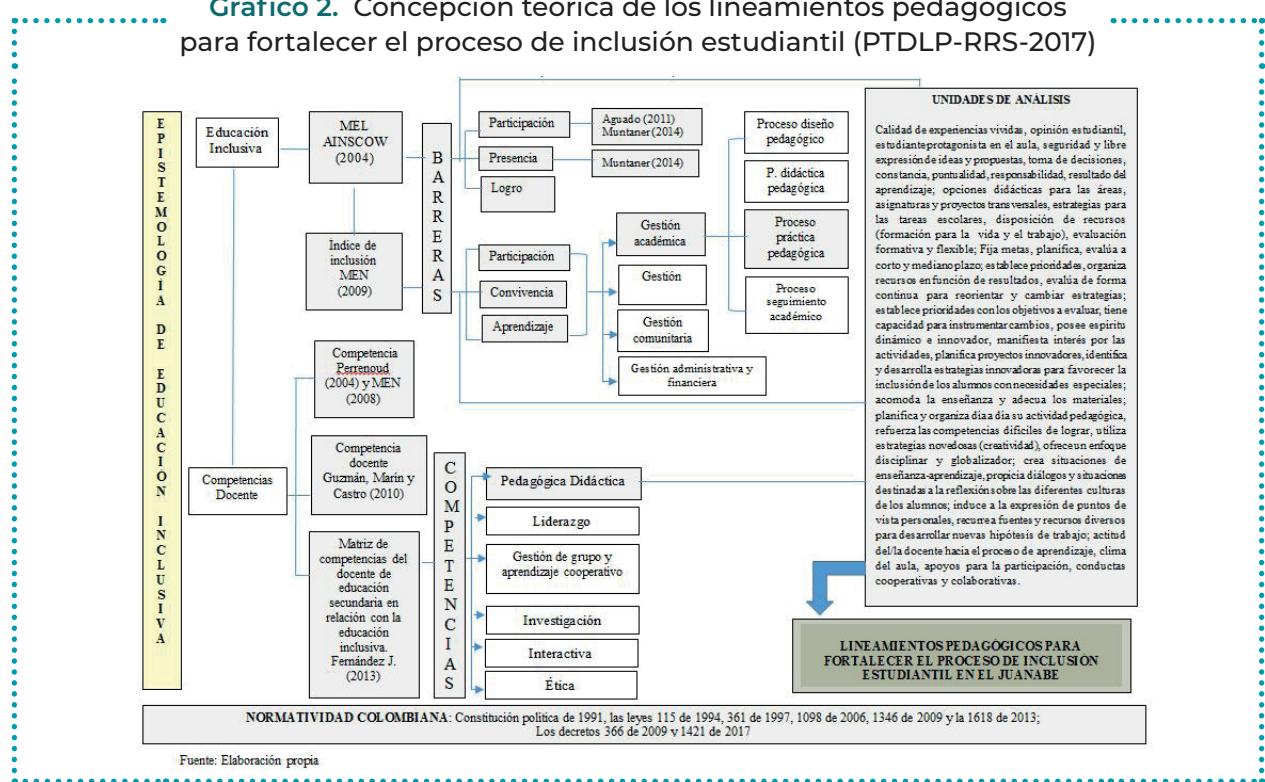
Gráfico 2. Concepción teórica de los lineamientos pedagógicos para fortalecer el proceso de inclusión estudiantil (PTDLP-RRS-2017)

EPISTEMOLOGÍA DE EDUCACIÓN INCLUSIVA

Educación Inclusiva

MEL AINSCOW (2004)

Indice de inclusión MEN (2009)

BARRERAS

Participación

Presencia

Logro

Aguado (2011) Muntaner (2014)

Muntaner (2014)

Participación

Convivencia

Aprendizaje

Gestión académica

Gestión

Gestión comunitaria

Gestión administrativa y financiera

Proceso diseño pedagógico

P. didáctica pedagógica

Proceso práctica pedagógica

Proceso seguimiento académico

UNIDADES DE ANÁLISIS

Calidad de experiencias vividas, opinión estudiantil, estudiante protagonista en el aula, seguridad y libre expresión de ideas y propuestas, toma de decisiones, constancia, puntualidad, responsabilidad, resultado del aprendizaje; opciones didácticas para las áreas, asignaturas y proyectos transversales, estrategias para las tareas escolares, disposición de recursos (formación para la vida y el trabajo), evaluación formativa y flexible; Fija metas, planifica, evalúa a corto y mediano plazo; establece prioridades, organiza recursos en función de resultados, evalúa de forma continua para reorientar y cambiar estrategias; establece prioridades con los objetivos a evaluar, tiene capacidad para instrumentar cambios, posee espíritu dinámico e innovador, manifiesta interés por las actividades, planifica proyectos innovadores, identifica y desarrolla estrategias innovadoras para favorecer la inclusión de los alumnos con necesidades especiales; acomoda la enseñanza y adecua los materiales; planifica y organiza día a día su actividad pedagógica, refuerza las competencias difíciles de lograr, utiliza estrategias novedosas (creatividad), ofrece un enfoque disciplinar y globalizador; crea situaciones de enseñanza-aprendizaje, propicia diálogos y situaciones destinadas a la reflexión sobre las diferentes culturas de los alumnos; induce a la expresión de puntos de vista personales, recurre a fuentes y recursos diversos para desarrollar nuevas hipótesis de trabajo; actitud del/la docente hacia el proceso de aprendizaje, clima del aula, apoyos para la participación, conductas cooperativas y colaborativas.

Competencias Docente

Competencia Perrenoud (2004) y MEN (2008)

Competencia docente Guzmán, Marín y Castro (2010)

Matriz de competencias del docente de educación secundaria en relación con la educación inclusiva. Fernández J. (2013)

COMPETENCIAS

Pedagógica Didáctica

Liderazgo

Gestión de grupo y aprendizaje cooperativo

Investigación

Interactiva

Ética

LINEAMIENTOS PEDAGÓGICOS PARA FORTALECER EL PROCESO DE INCLUSION ESTUDIANTIL EN EL JUANABE

NORMATIVIDAD COLOMBIANA: Constitución política de 1991, las leyes 115 de 1994, 361 de 1997, 1098 de 2006, 1346 de 2009 y la 1618 de 2013; Los decretos 366 de 2009 y 1421 de 2017

Fuente: Elaboración propia